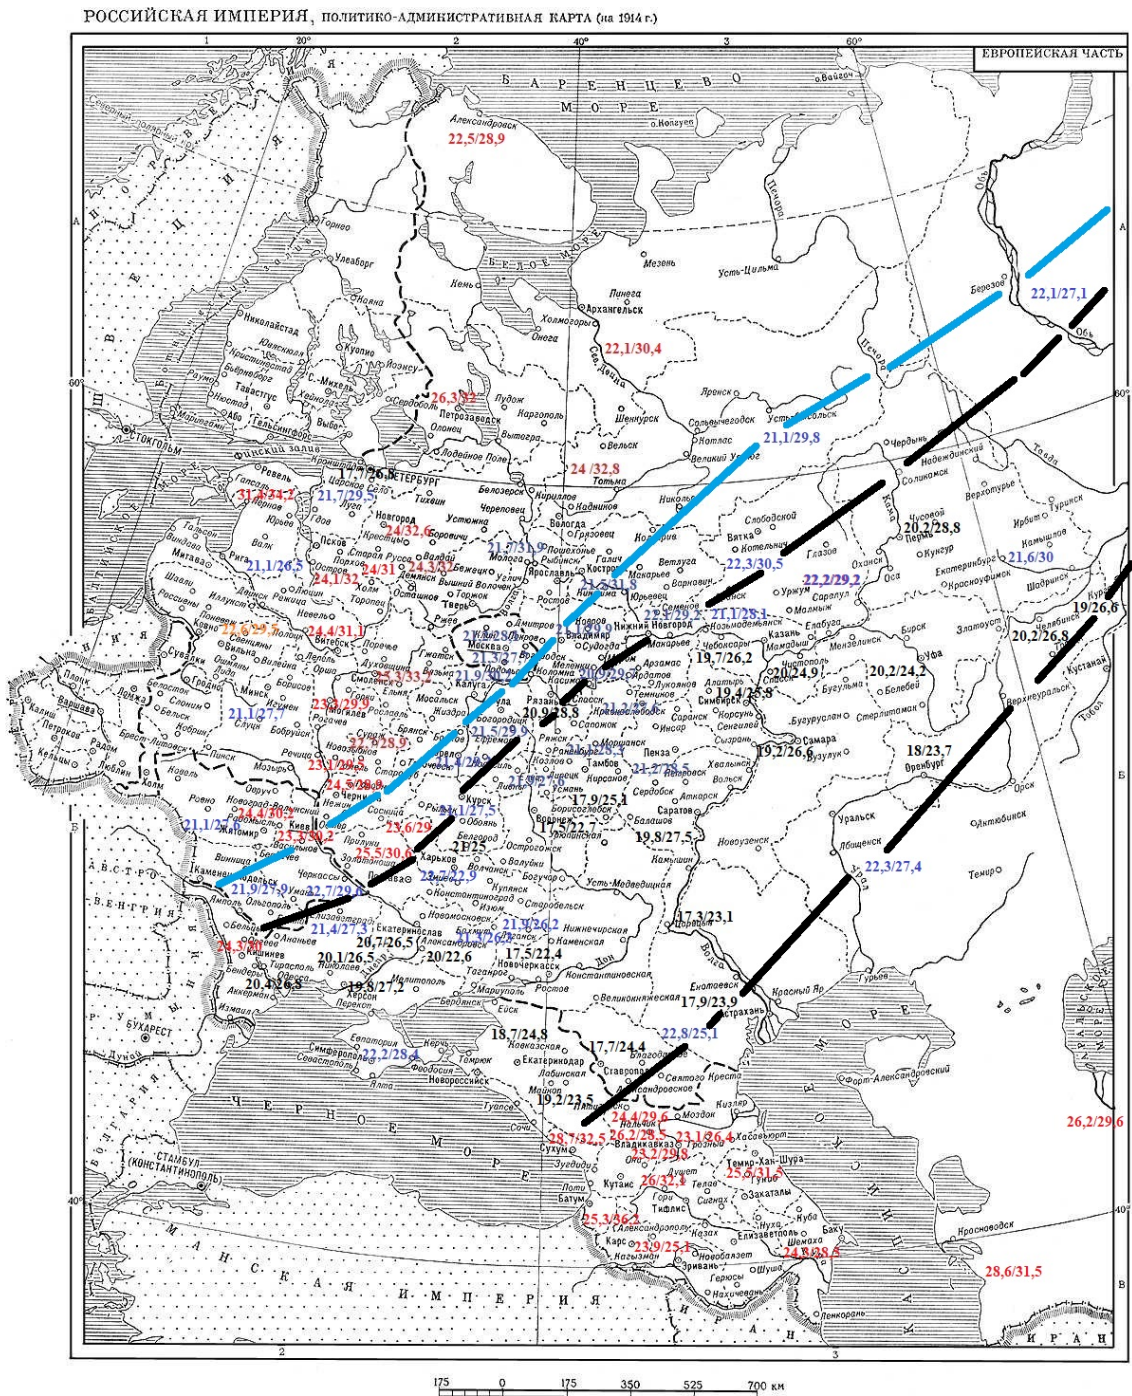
РОССИЙСКАЯ ИМПЕРИЯ, политико-административная карта (на 1914 г.)

ЕВРОПЕЙСКАЯ ЧАСТЬ

БАРЕНЦЕВО МОРЕ

БЕЛОЕ МОРЕ

22,5/28,9
22,1/30,4
26,3/32
24 /32,8
21,1/29,8
22,1/27,1
31,4/34,2
21,7/29,5
24/32,6
21,7/31,9
21,1/26,5
24,1/32
24/31
24,3/31
22,3/30,5
22,2/29,2
21,6/30
24,4/31,1
21,1/28,1
19/26,6
20,2/28,8
20,2/26,8
19,7/26,2
20/24,9
20,2/24,2
19,4/25,8
21,1/27,7
20,9/28,8
21,5/29,9
19,2/26,6
18/23,7
17,9/25,1
21,1/27
23,6/29
19,8/27,5
21,9/27,9
22,7/29,6
21,4/27,3
22,3/27,4
20,7/26,5
20,1/26,5
20/22,6
17,5/22,4
17,3/23,1
20,4/26,8
19,8/27,2
17,9/23,9
18,7/24,8
17,7/24,4
22,8/25,1
22,2/28,4
19,2/23,5
24,4/29,6
28,7/32,5
26,2/28,5
23,1/26,4
23,2/29,8
26/32,4
25,5/31,5
25,3/36,2
23,9/25,1
24,3/29,5
26,2/29,6
28,6/31,5

ЧЕРНОЕ МОРЕ

КАСПИЙСКОЕ МОРЕ

ОСМАНСКАЯ ИМПЕРИЯ

ИРАН

АВСТРО-ВЕНГРИЯ

С.-ПЕТЕРБУРГ
Москва
Архангельск
Александровск
Мезень
Усть-Цильма
Киев
Харьков
Одесса
Астрахань
Казань
Саратов
Тифлис
Баку
Варшава
Ревель
Рига
Вильна
Минск
Смоленск
Тула
Рязань
Пенза
Самара
Уфа
Оренбург
Уральск
Нижний Новгород
Вологда
Вятка
Пермь
Екатеринбург
Стамбул (Константинополь)
Бухарест

175 0 175 350 525 700 км